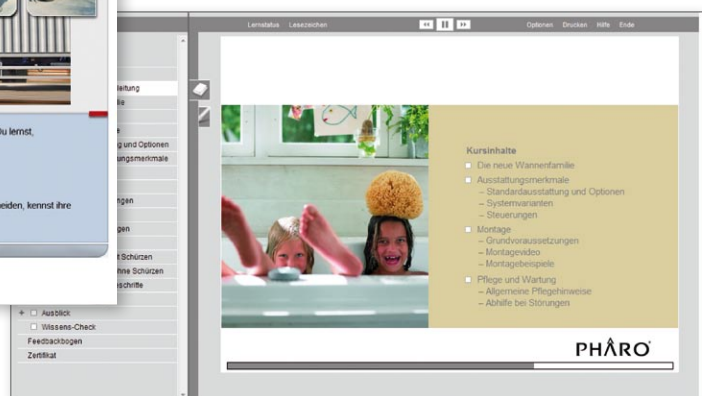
Lernstatus Lesezeichen

Optionen Drucken Hilfe Ende

leitung
lie
e
g und Optionen
ungsmerkmale
ngen
gen
t Schürzen
hne Schürzen
schrifte
Ausblick
Wissens-Check
Feedbackbogen
Zertifikat

Du lernst,

eiden, kennst ihre

Kursinhalte
Die neue Wannenfamilie
Ausstattungsmerkmale
– Standardausstattung und Optionen
– Systemvarianten
– Steuerungen
Montage
– Grundvoraussetzungen
– Montagevideo
– Montagebeispiele
Pflege und Wartung
– Allgemeine Pflegehinweise
– Abhilfe bei Störungen

PHARO